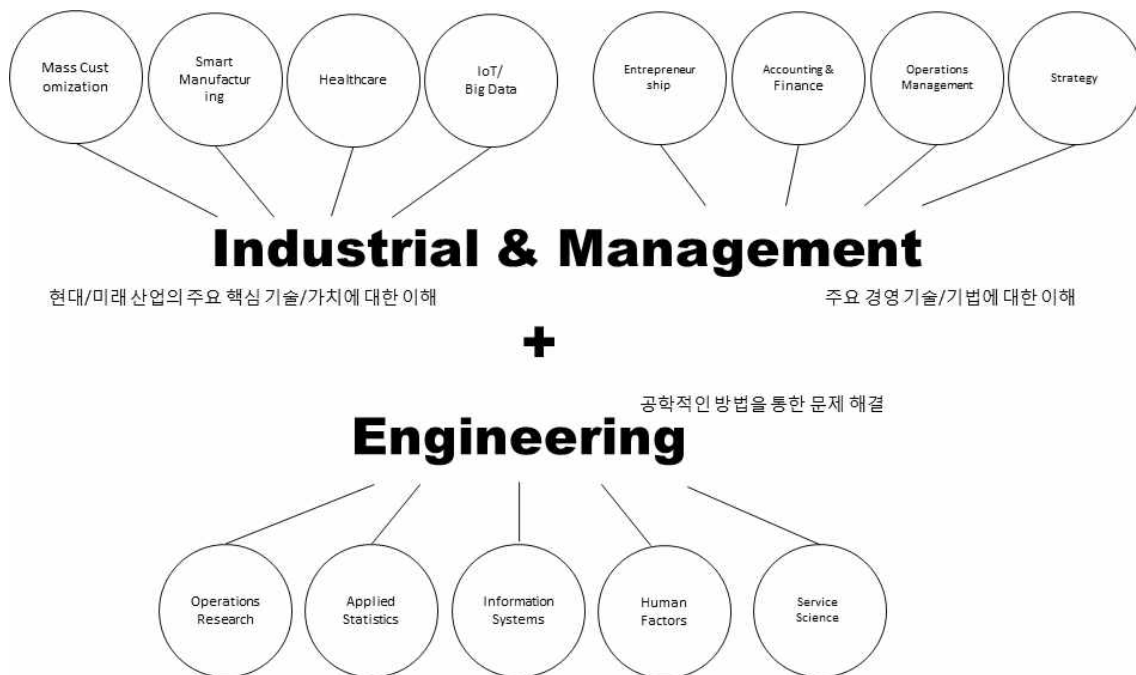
Mass Customization

Smart Manufacturing

Healthcare

IoT/ Big Data

Entrepreneurship

Accounting & Finance

Operations Management

Strategy

Industrial & Management

현대/미래 산업의 주요 핵심 기술/가치에 대한 이해

주요 경영 기술/기법에 대한 이해

+

공학적인 방법을 통한 문제 해결

Engineering

Operations Research

Applied Statistics

Information Systems

Human Factors

Service Science